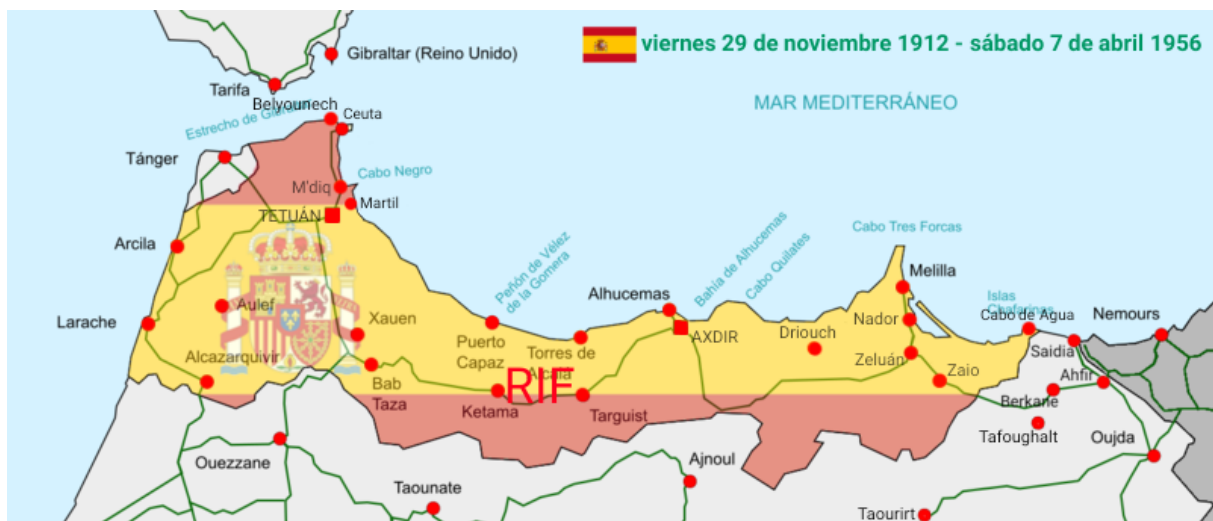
viernes 29 de noviembre 1912 - sábado 7 de abril 1956

Gibraltar (Reino Unido)

MAR MEDITERRÁNEO

Tarifa
Belyounech
Ceuta
Estrecho de Gibraltar
Tánger
Cabo Negro
M'diq
Martil
TETUÁN
Arcila
Peñón de Vélez de la Gomera
Bahía de Alhucemas
Cabo Quilates
Cabo Tres Forcas
Melilla
Alhucemas
AXDIR
Islas Chafarinas
Aulef
Xauen
Puerto Capaz
Torres de Alcalá
Driouch
Nador
Cabo de Agua
Nemours
Larache
Saidia
Zeluán
Alcazarquivir
Bab Taza
RIF
Zaio
Ahfir
Ketama
Targuist
Berkane
Tafoughalt
Oujda
Ouezzane
Ajnoul
Taounate
Taourirt